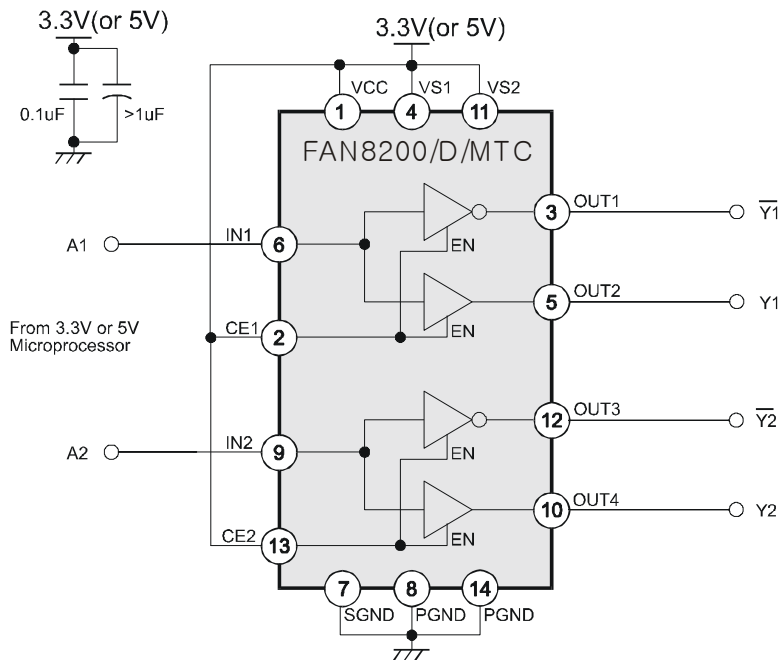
3.3V(or 5V)

0.1uF

>1uF

3.3V(or 5V)

1 VCC

4 VS1

11 VS2

FAN8200/D/MTC

A1

IN1 6

EN

3 OUT1

$\overline{Y1}$

5 OUT2

Y1

From 3.3V or 5V Microprocessor

CE1 2

EN

IN2 9

A2

EN

12 OUT3

$\overline{Y2}$

10 OUT4

Y2

CE2 13

EN

7 SGND

8 PGND

14 PGND